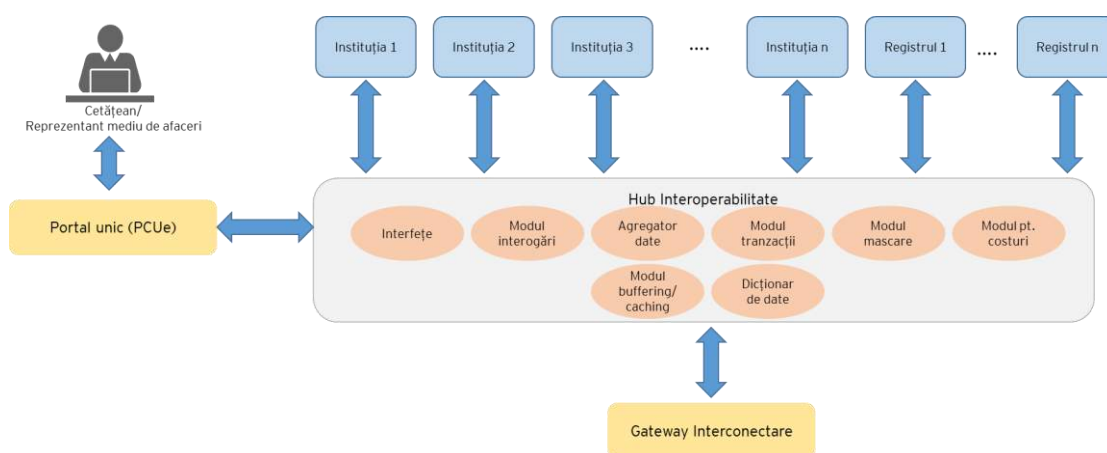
Instituția 1
Instituția 2
Instituția 3
....
Instituția n
Registrul 1
....
Registrul n

Cetățean/
Reprezentant mediu de afaceri

Portal unic (PCUe)

Hub Interoperabilitate

Interfețe
Modul interogări
Agregator date
Modul tranzacții
Modul mascare
Modul pt. costuri
Modul buffering/ caching
Dicționar de date

Gateway Interconectare